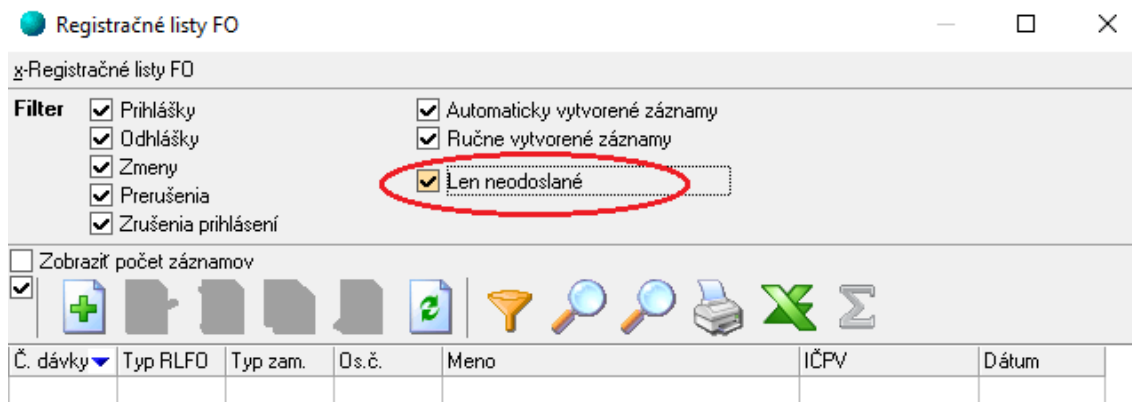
Registračné listy FO

x-Registračné listy FO

Filter
Prihlášky
Odhlášky
Zmeny
Prerušenia
Zrušenia prihlásení

Automaticky vytvorené záznamy
Ručne vytvorené záznamy
Len neodoslané

Zobraziť počet záznamov

| Č. dávky | Typ RLFO | Typ zam. | Os.č. | Meno | IČPV | Dátum |
|---|---|---|---|---|---|---|
| | | | | | | |